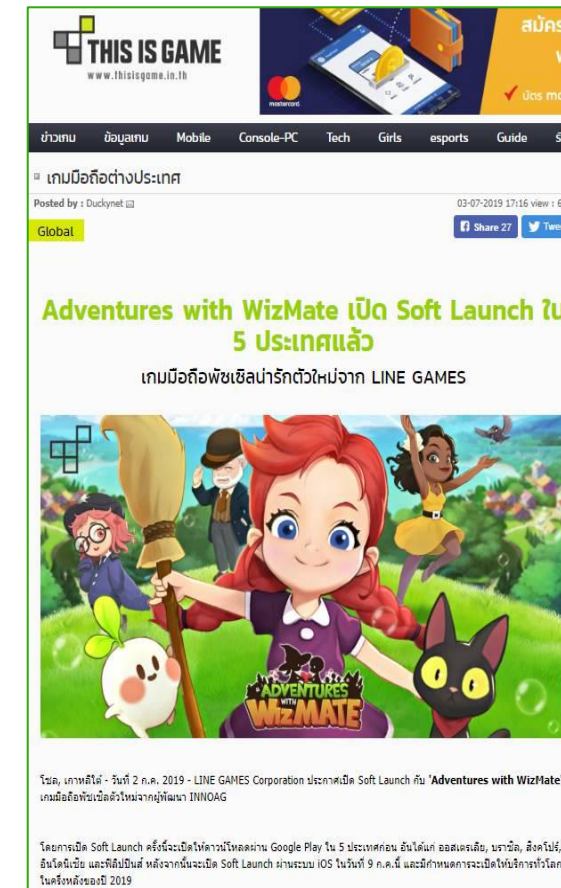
THIS IS GAME
www.thisisgame.in.th

สมัคร

mastercard

✓ บัตร m

ข่าวเกม | ข้อมูลเกม | Mobile | Console-PC | Tech | Girls | esports | Guide

เกมมือถือต่างประเทศ

Posted by : Duckynet

03-07-2019 17:16 view : 6

Global

Share 27 | Twe

Adventures with WizMate เปิด Soft Launch ใน 5 ประเทศแล้ว

เกมมือถือพัซเซิลน่ารักตัวใหม่จาก LINE GAMES

ADVENTURES WITH WizMATE

โซล, เกาหลีใต้ - วันที่ 2 ก.ค. 2019 - LINE GAMES Corporation ประกาศเปิด Soft Launch กับ 'Adventures with WizMate' เกมมือถือพัซเซิลตัวใหม่จากผู้พัฒนา INNOAG

โดยการเปิด Soft Launch ครั้งนี้จะเปิดให้ดาวน์โหลดผ่าน Google Play ใน 5 ประเทศก่อน อันได้แก่ ออสเตรเลีย, บราซิล, สิงคโปร์, อินโดนีเซีย และฟิลิปปินส์ หลังจากนั้นจะเปิด Soft Launch ผ่านระบบ iOS ในวันที่ 9 ก.ค.นี้ และมีกำหนดการจะเปิดให้บริการทั่วโลก ในครึ่งหลังของปี 2019